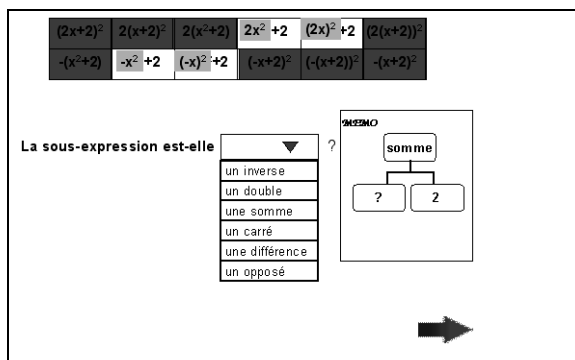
| $(2x+2)^2$ | $2(x+2)^2$ | $2(x^2+2)$ | $2x^2+2$ | $(2x)^2+2$ | $(2(x+2))^2$ |
|---|---|---|---|---|---|
| $-(x^2+2)$ | $-x^2+2$ | $(-x)^2+2$ | $(-x+2)^2$ | $(-(x+2))^2$ | $-(x+2)^2$ |

La sous-expression est-elle ?

un inverse
un double
une somme
un carré
une différence
un opposé

MEMO
somme
?
2